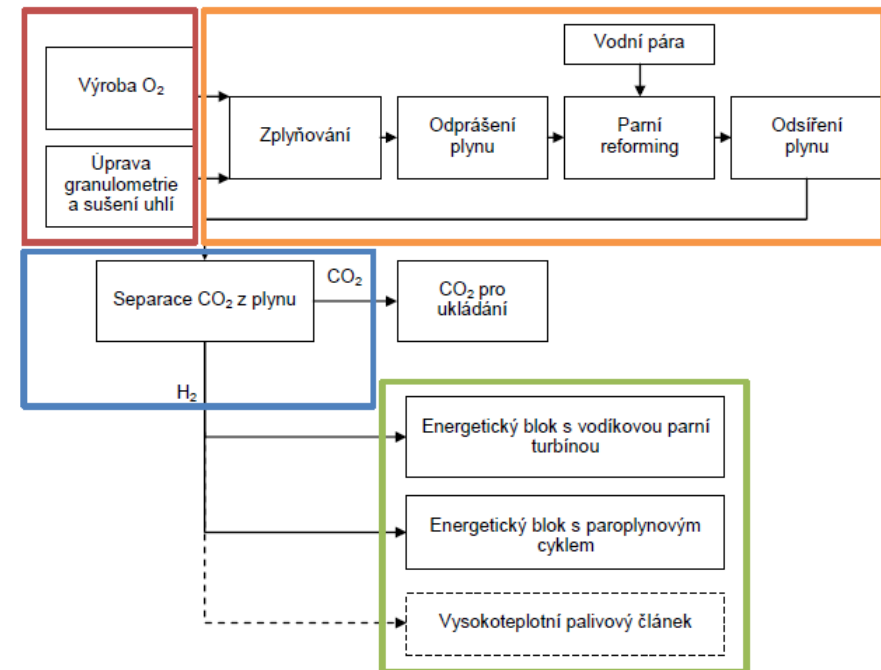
Výroba $O_2$

Úprava granulometrie a sušení uhlí

Vodní pára

Zplyňování

Odprášení plynu

Parní reforming

Odsíření plynu

Separace $CO_2$ z plynu

$CO_2$

$CO_2$ pro ukládání

$H_2$

Energetický blok s vodíkovou parní turbínou

Energetický blok s paroplynovým cyklem

Vysokoteplotní palivový článek